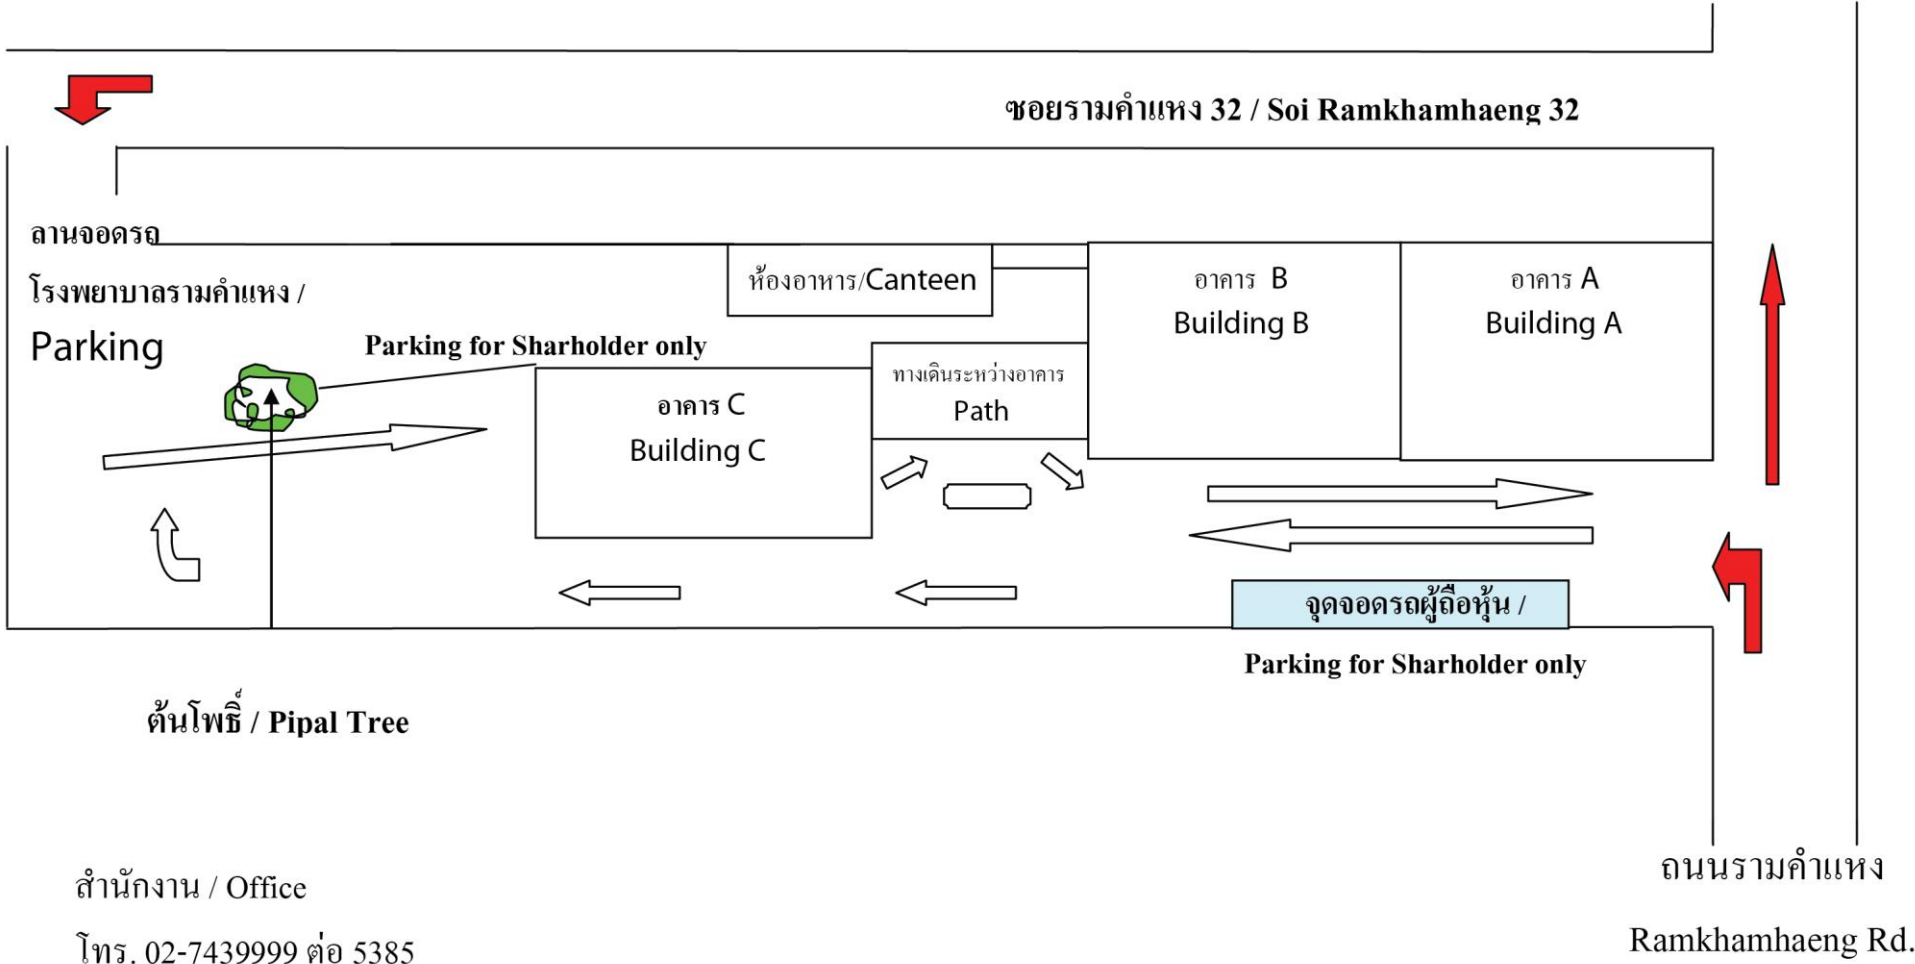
ซอยรามคำแหง 32 / Soi Ramkhamhaeng 32

ลานจอดรถ
โรงพยาบาลรามคำแหง /
Parking

ห้องอาหาร/Canteen

อาคาร B
Building B

อาคาร A
Building A

Parking for Sharholder only

ทางเดินระหว่างอาคาร
Path

อาคาร C
Building C

จุดจอดรถผู้ถือหุ้น /
Parking for Sharholder only

ต้นโพธิ์ / Pipal Tree

สำนักงาน / Office
โทร. 02-7439999 ต่อ 5385

ถนนรามคำแหง
Ramkhamhaeng Rd.